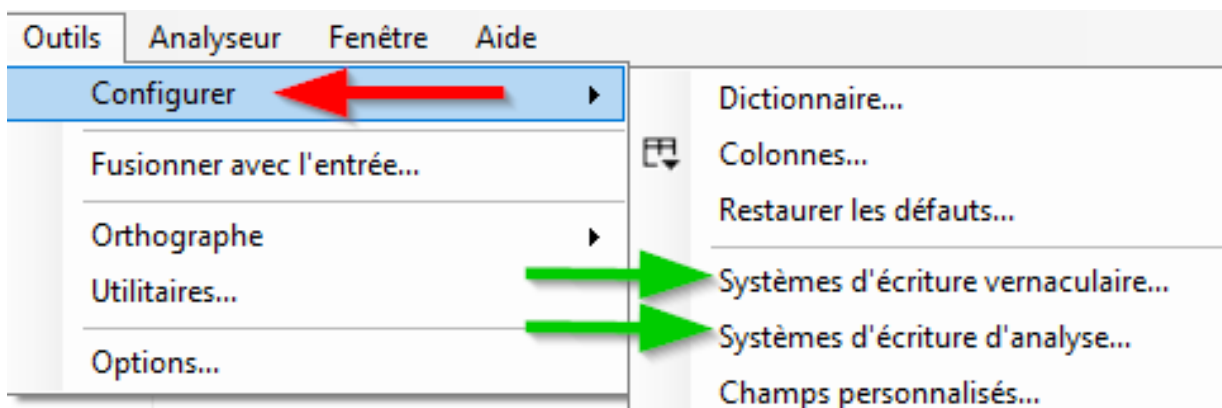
Outils Analyseur Fenêtre Aide

Configurer

Fusionner avec l'entrée...

Orthographe

Utilitaires...

Options...

Dictionnaire...

Colonnes...

Restaurer les défauts...

Systèmes d'écriture vernaculaire...

Systèmes d'écriture d'analyse...

Champs personnalisés...